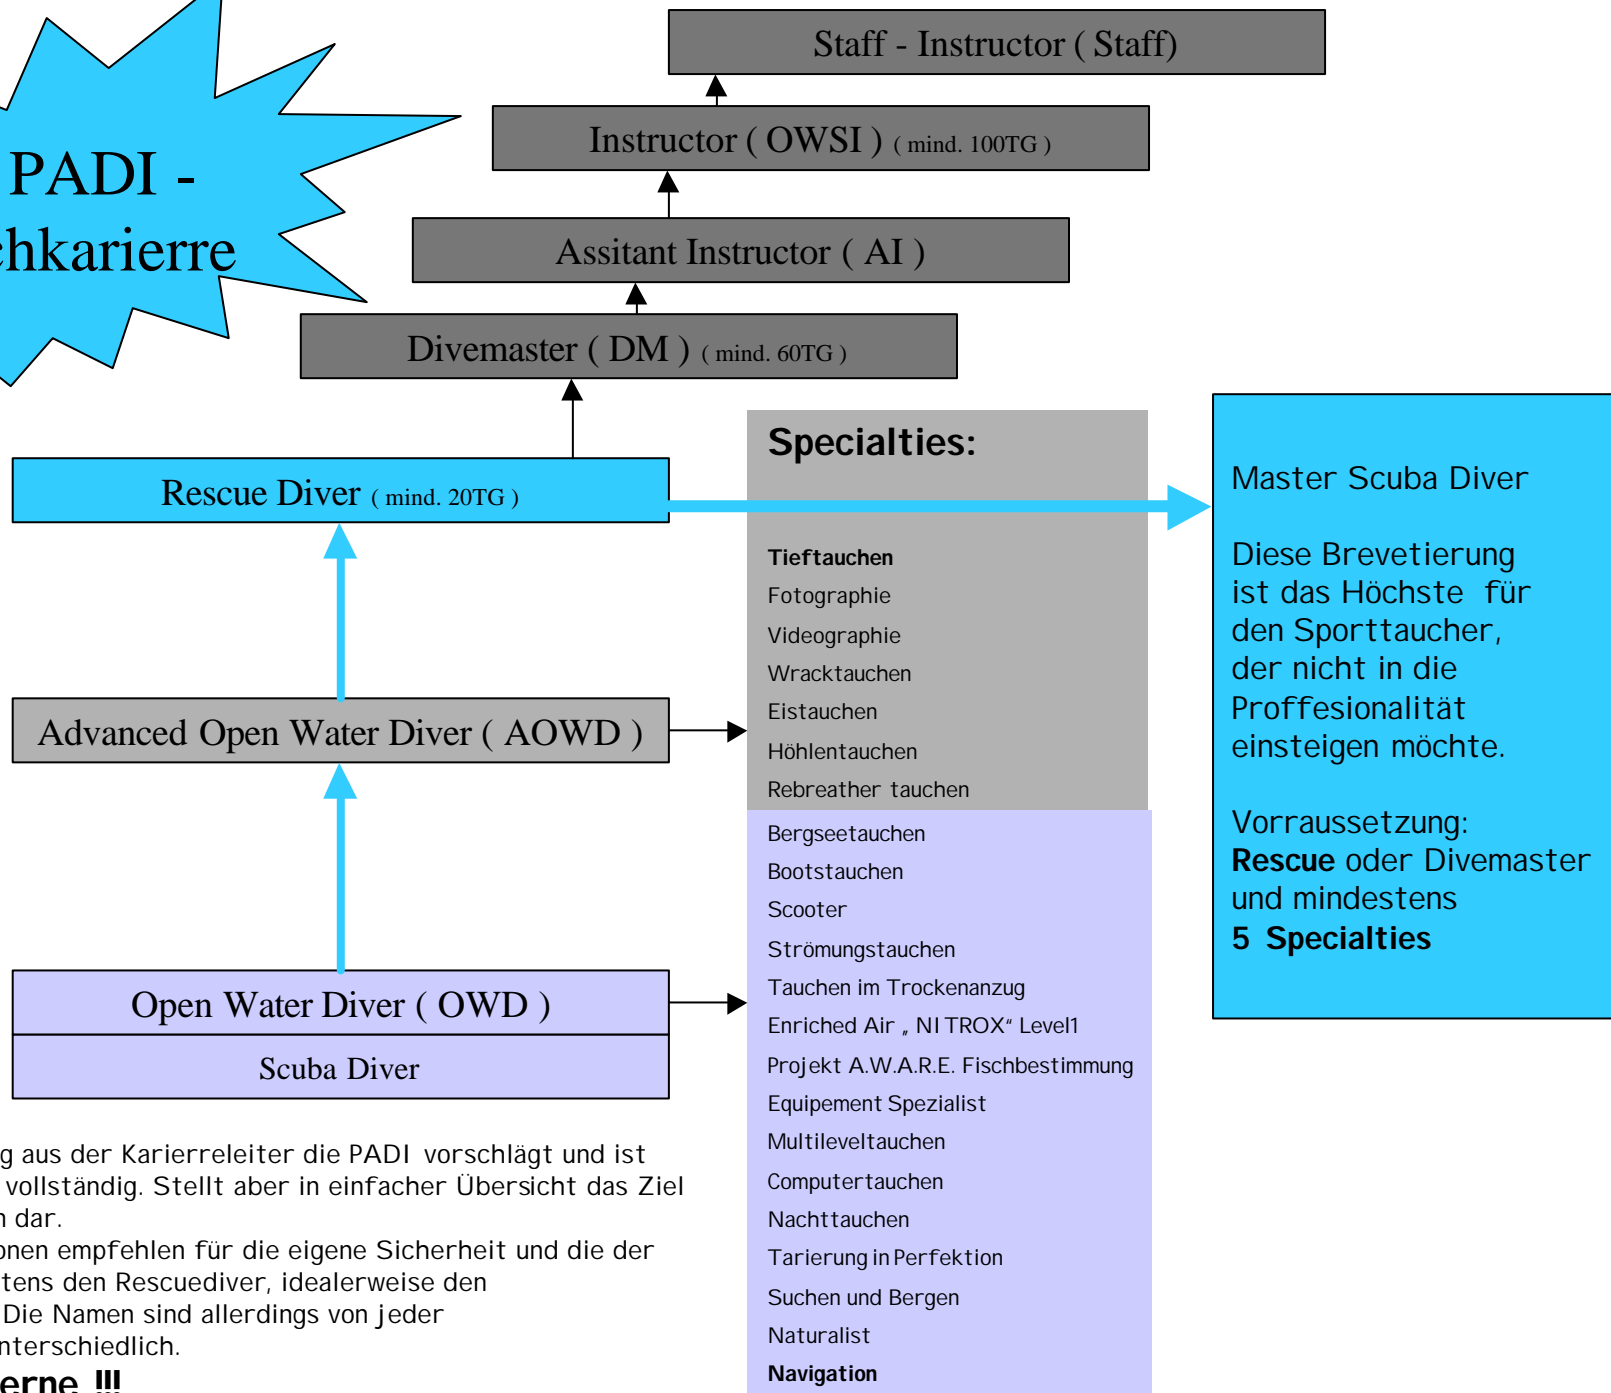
PADI -
chkarierre

Staff - Instructor ( Staff)

Instructor ( OWSI ) ( mind. 100TG )

Assitant Instructor ( AI )

Divemaster ( DM ) ( mind. 60TG )

Rescue Diver ( mind. 20TG )

Advanced Open Water Diver ( AOWD )

Open Water Diver ( OWD )

Scuba Diver

Specialties:

Tieftauchen
Fotographie
Videographie
Wracktauchen
Eistauchen
Höhlentauchen
Rebreather tauchen
Bergseetauchen
Bootstauchen
Scooter
Strömungstauchen
Tauchen im Trockenanzug
Enriched Air „ NITROX“ Level1
Projekt A.W.A.R.E. Fischbestimmung
Equipement Spezialist
Multileveltauchen
Computertauchen
Nachttauchen
Tarierung in Perfektion
Suchen und Bergen
Naturalist
Navigation

Master Scuba Diver

Diese Brevetierung ist das Höchste für den Sporttaucher, der nicht in die Proffesionalität einsteigen möchte.

Vorraussetzung:
Rescue oder Divemaster und mindestens
5 Specialties

g aus der Karierreleiter die PADI vorschlägt und ist vollständig. Stellt aber in einfacher Übersicht das Ziel n dar.
onen empfehlen für die eigene Sicherheit und die der tens den Rescuediver, idealerweise den Die Namen sind allerdings von jeder nterschiedlich.
erne !!!